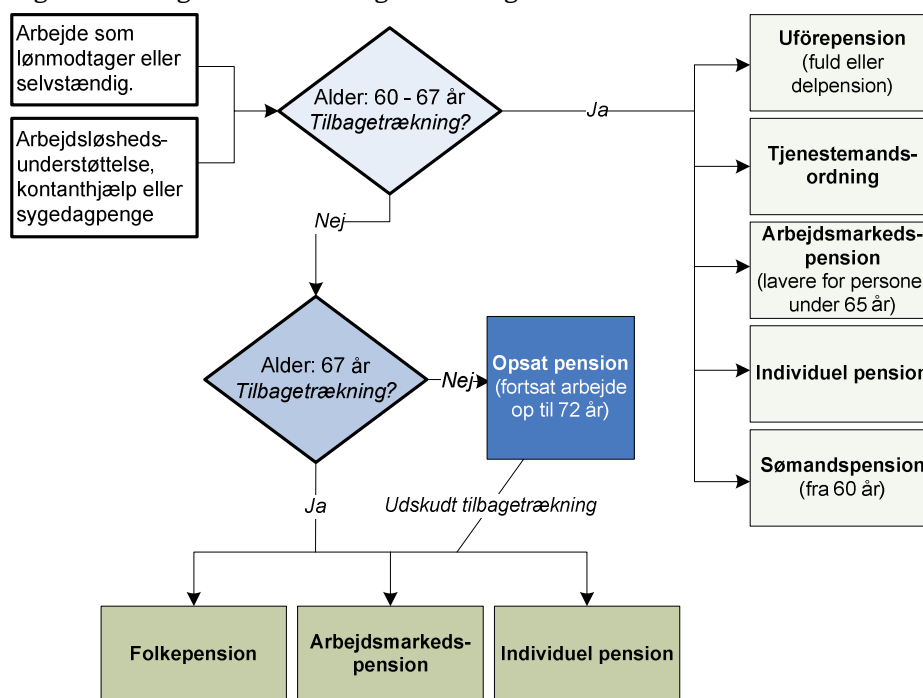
Arbejde som lønmodtager eller selvstændig.

Arbejdsløsheds-understøttelse, kontanthjælp eller sygedagpenge

Alder: 60 - 67 år
*Tilbagetrækning?*

Ja

Nej

Uførepension
(fuld eller delpension)

Tjenestemands-ordning

Arbejdsmarkeds-pension
(lavere for persone under 65 år)

Individuel pension

Sømandspension
(fra 60 år)

Alder: 67 år
*Tilbagetrækning?*

Nej

Opsat pension
(fortsat arbejde op til 72 år)

Ja

Udskudt tilbagetrækning

Folkepension

Arbejdsmarkeds-pension

Individuel pension